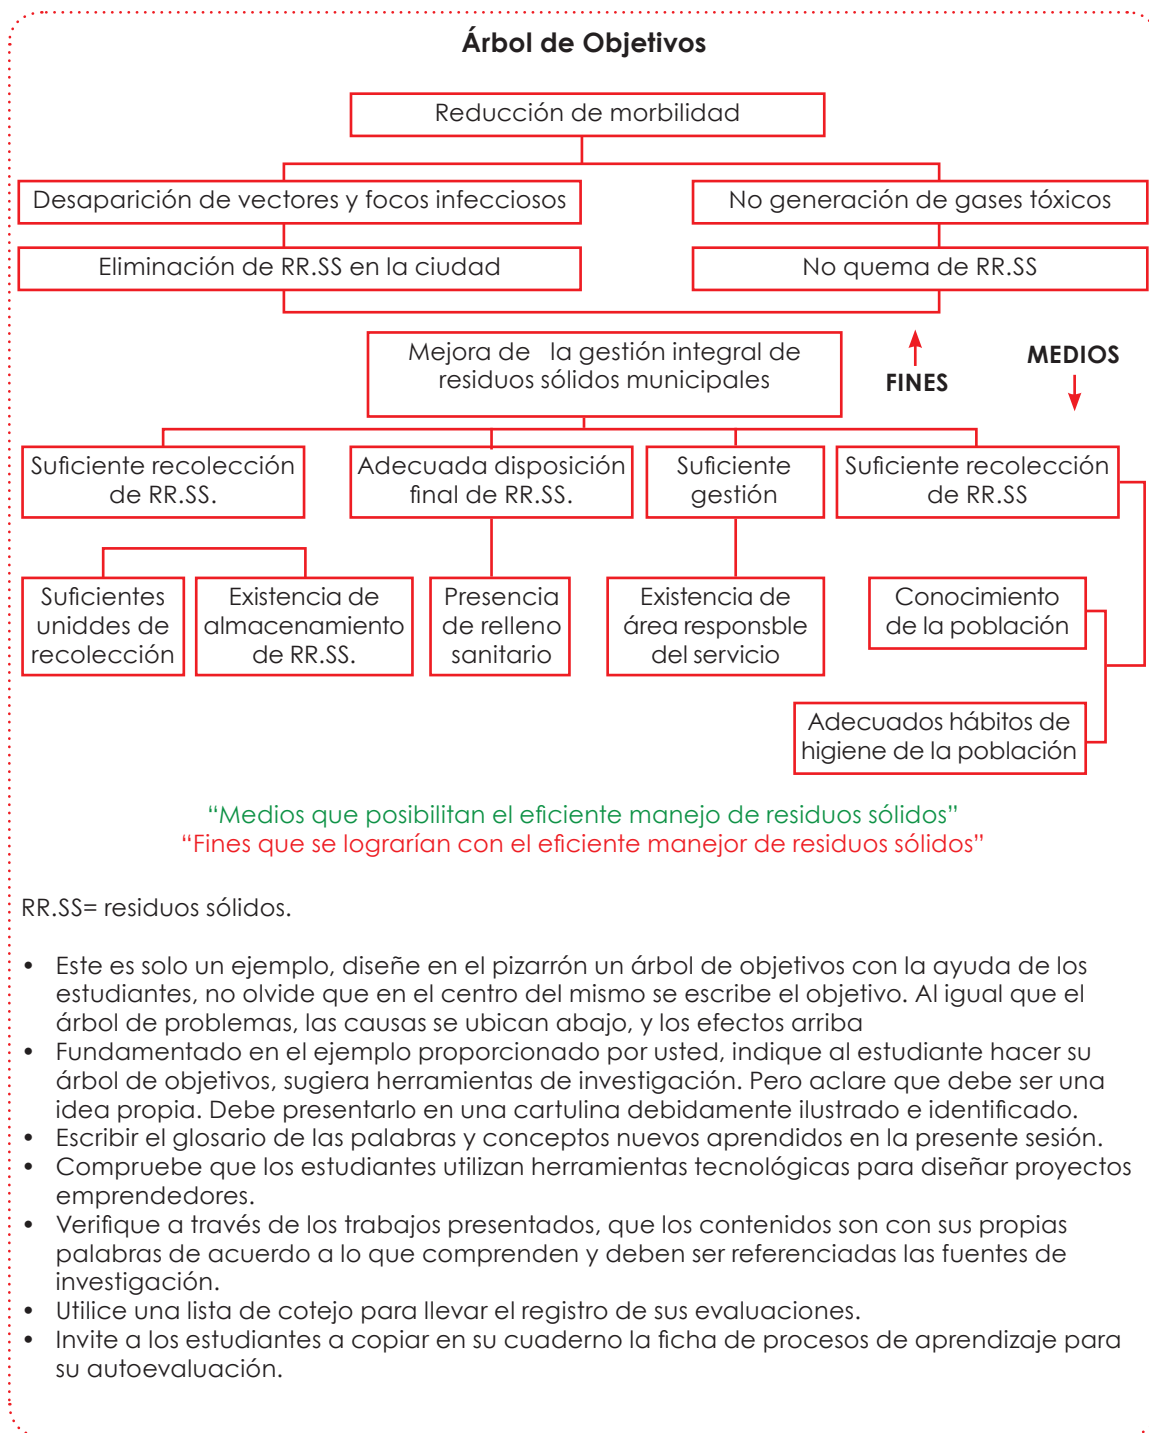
Árbol de Objetivos

Reducción de morbilidad

Desaparición de vectores y focos infecciosos

No generación de gases tóxicos

Eliminación de RR.SS en la ciudad

No quema de RR.SS

Mejora de la gestión integral de residuos sólidos municipales

FINES

MEDIOS

Suficiente recolección de RR.SS.

Adecuada disposición final de RR.SS.

Suficiente gestión

Suficiente recolección de RR.SS

Suficientes unidades de recolección

Existencia de almacenamiento de RR.SS.

Presencia de relleno sanitario

Existencia de área responsble del servicio

Conocimiento de la población

Adecuados hábitos de higiene de la población

“Medios que posibilitan el eficiente manejo de residuos sólidos”
“Fines que se lograrían con el eficiente manejor de residuos sólidos”

RR.SS= residuos sólidos.

• Este es solo un ejemplo, diseñe en el pizarrón un árbol de objetivos con la ayuda de los estudiantes, no olvide que en el centro del mismo se escribe el objetivo. Al igual que el árbol de problemas, las causas se ubican abajo, y los efectos arriba
• Fundamentado en el ejemplo proporcionado por usted, indique al estudiante hacer su árbol de objetivos, sugiera herramientas de investigación. Pero aclare que debe ser una idea propia. Debe presentarlo en una cartulina debidamente ilustrado e identificado.
• Escribir el glosario de las palabras y conceptos nuevos aprendidos en la presente sesión.
• Compruebe que los estudiantes utilizan herramientas tecnológicas para diseñar proyectos emprendedores.
• Verifique a través de los trabajos presentados, que los contenidos son con sus propias palabras de acuerdo a lo que comprenden y deben ser referenciadas las fuentes de investigación.
• Utilice una lista de cotejo para llevar el registro de sus evaluaciones.
• Invite a los estudiantes a copiar en su cuaderno la ficha de procesos de aprendizaje para su autoevaluación.